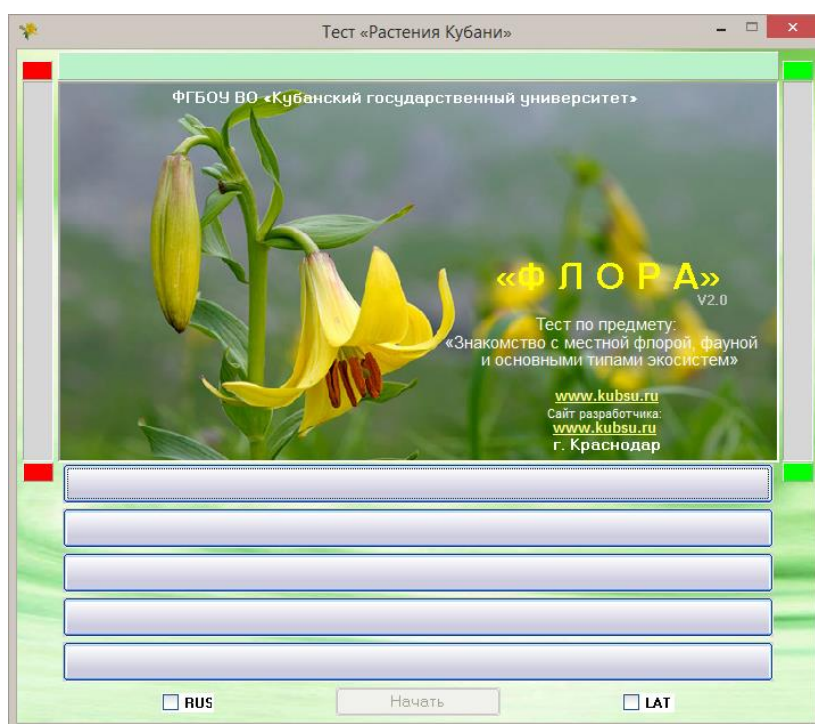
Тест «Растения Кубани»

ФГБОУ ВО «Кубанский государственный университет»

«Ф Л О Р А»
V2.0

Тест по предмету:
«Знакомство с местной флорой, фауной и основными типами экосистем»

www.kubsu.ru
Сайт разработчика:
www.kubsu.ru
г. Краснодар

RUS
Начать
LAT